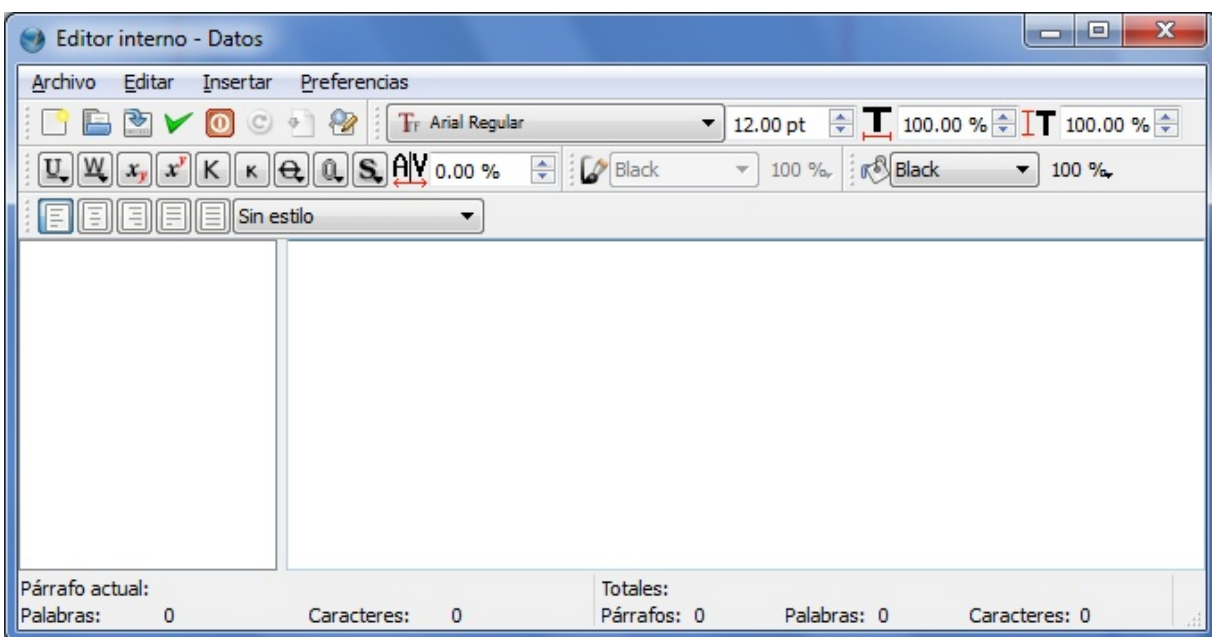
Editor interno - Datos

Archivo Editar Insertar Preferencias

Arial Regular 12.00 pt 100.00 % 100.00 %

0.00 % Black 100 % Black 100 %

Sin estilo

Párrafo actual:
Palabras: 0 Caracteres: 0

Totales:
Párrafos: 0 Palabras: 0 Caracteres: 0